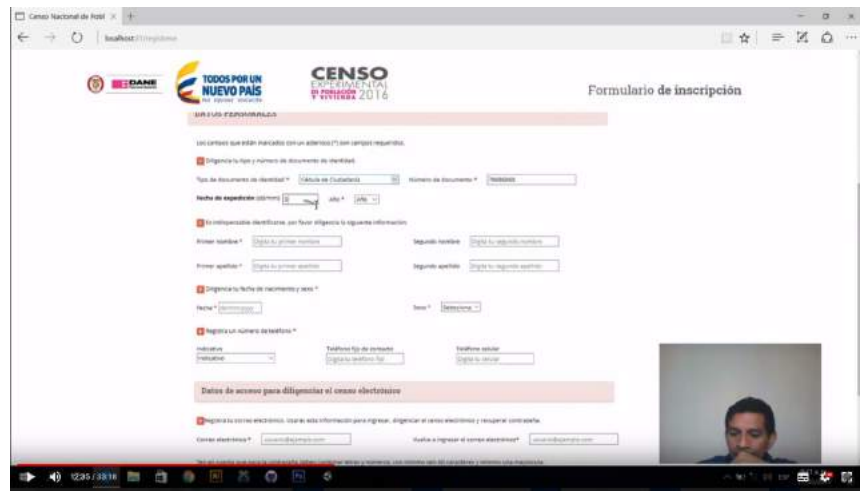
Censo Nacional de Pobl ×

localhost

DANE

TODOS POR UN NUEVO PAÍS

CENSO EXPERIMENTAL DE POBLACIÓN Y VIVIENDA 2016

Formulario de inscripción

DATOS PERSONALES

Los campos que están marcados con un asterisco (*) son campos requeridos.

Diligencia tu tipo y número de documento de identidad

Tipo de documento de identidad * Cédula de Ciudadanía

Número de documento *

Fecha de expedición (dd/mm) *

año * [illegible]

Es indispensable identificarte, por favor diligencia la siguiente información:

Primer nombre * Digita tu primer nombre

Segundo nombre Digita tu segundo nombre

Primer apellido * Digita tu primer apellido

Segundo apellido Digita tu segundo apellido

Diligencia tu fecha de nacimiento y sexo *

Fecha * dd/mm/aaaa

Sexo * Seleccione

Registra un número de teléfono *

Indicativo

Indicativo

Teléfono fijo de contacto

Digita tu teléfono fijo

Teléfono celular

Digita tu celular

Datos de acceso para diligenciar el censo electrónico

Registra tu correo electrónico. Usarás esta información para ingresar, diligenciar el censo electrónico y recuperar contraseña.

Correo electrónico * usuario@ejemplo.com

Vuelve a ingresar el correo electrónico * usuario@ejemplo.com

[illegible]

12:35 / 33:16